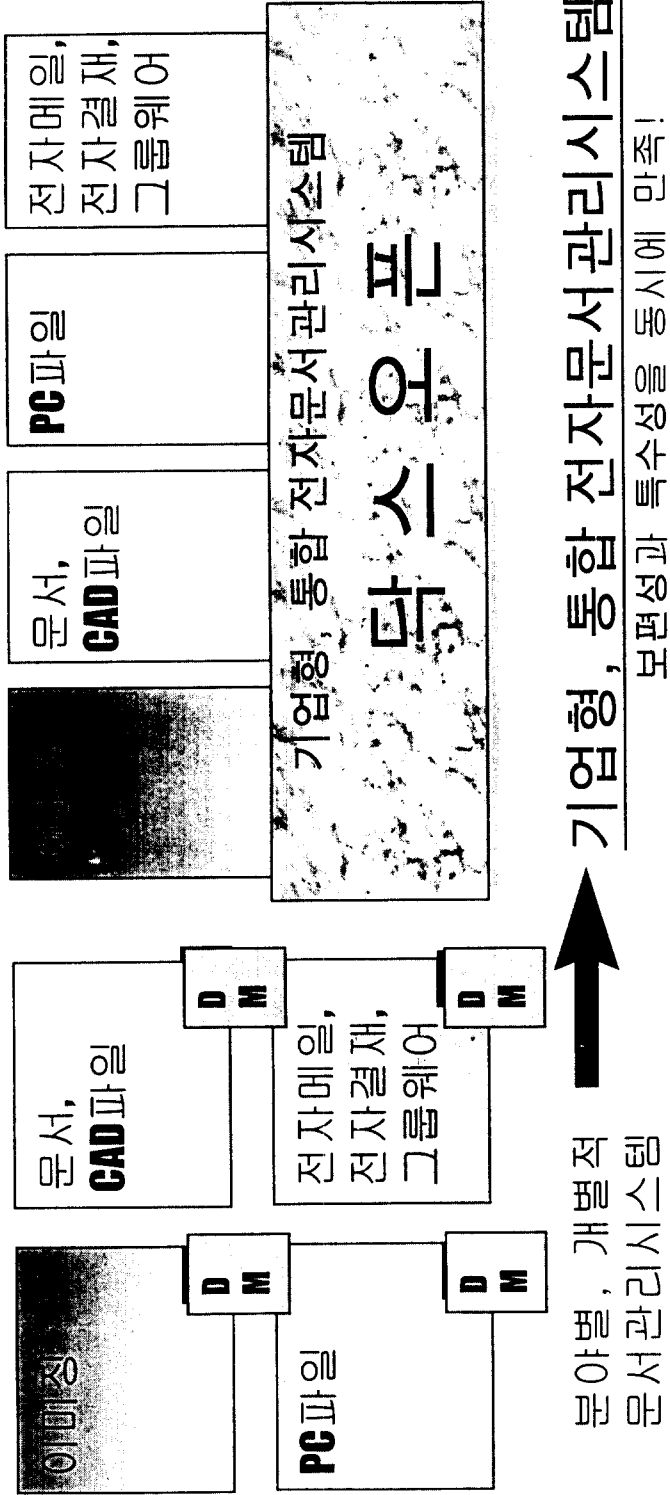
이미지

PC파일

DM

DM

문서, CAD파일

DM

전자메일, 전자결재, 그룹웨어

DM

분야별, 개별적 문서관리시스템

이미지

문서, CAD파일

PC파일

전자메일, 전자결재, 그룹웨어

기업형, 통합 전자문서관리시스템

닥스오픈

기업형, 통합 전자문서관리시스템

보편성과 특수성을 동시에 만족!